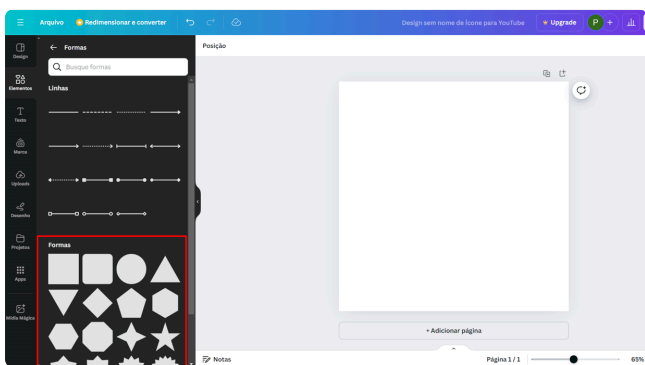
Arquivo Redimensionar e converter

Design sem nome de Ícone para YouTube

Upgrade

P

Design

Elementos

Texto

Marca

Uploads

Desenho

Projetos

Apps

Mídia Mágica

Formas

Busque formas

Linhas

Formas

Posição

+ Adicionar página

Notas

Página 1 / 1

65%